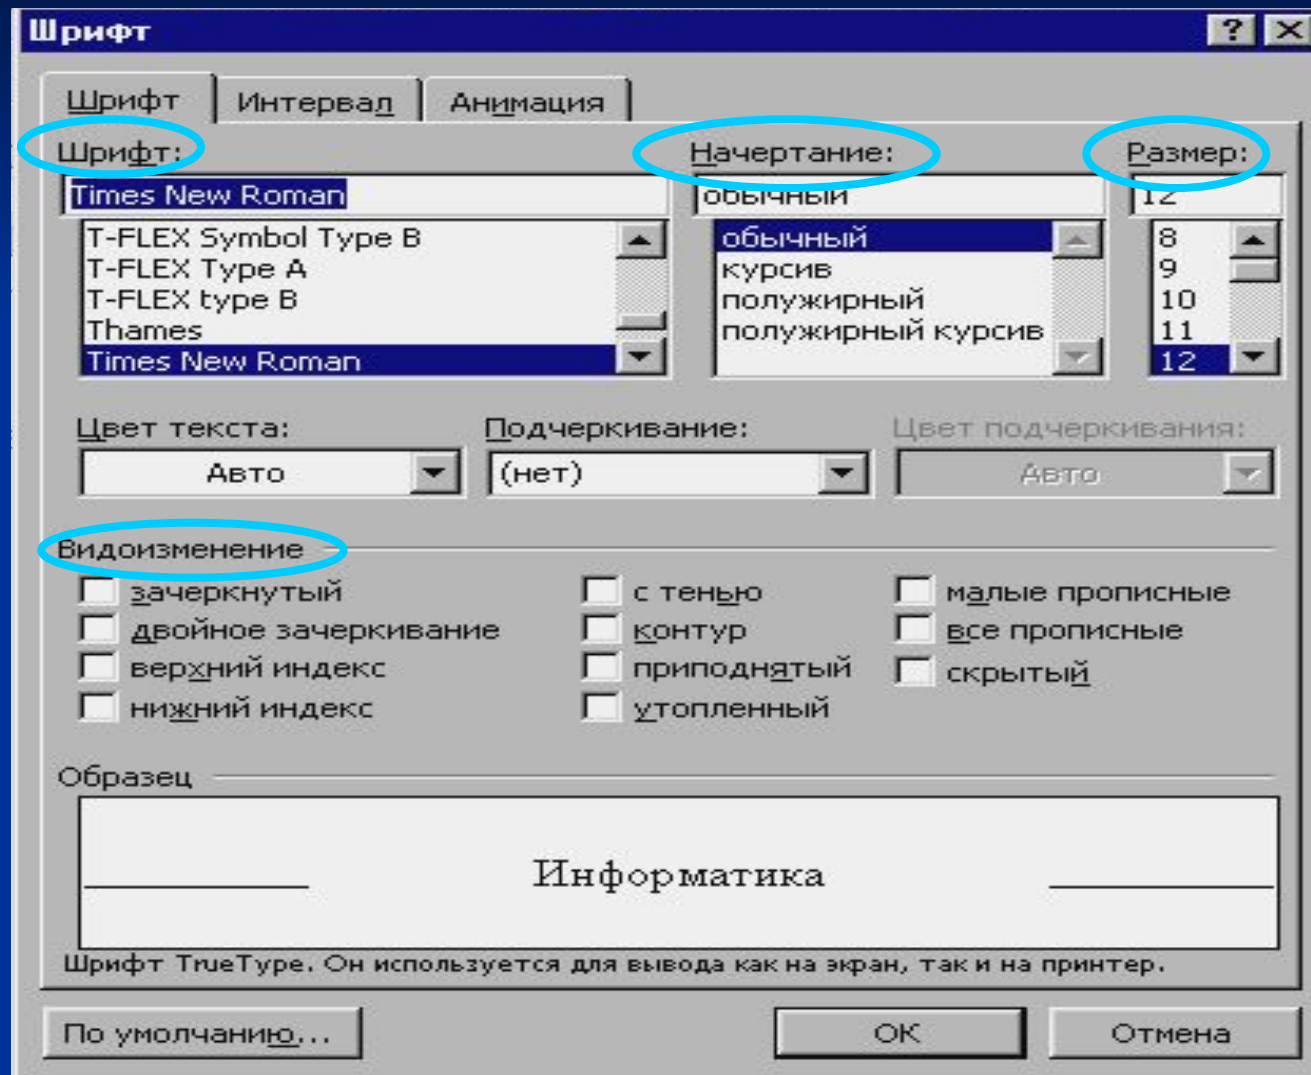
Шрифт

?

Шрифт | Интервал | Анимация

Шрифт:
Times New Roman
T-FLEX Symbol Type B
T-FLEX Type A
T-FLEX type B
Thames
Times New Roman

Начертание:
обычный
обычный
курсив
полужирный
полужирный курсив

Размер:
12
8
9
10
11
12

Цвет текста:
Авто

Подчеркивание:
(нет)

Цвет подчеркивания:
Авто

Видоизменение
зачеркнутый
двойное зачеркивание
верхний индекс
нижний индекс
с тенью
контур
приподнятый
утопленный
малые прописные
все прописные
скрытый

Образец
Информатика

Шрифт TrueType. Он используется для вывода как на экран, так и на принтер.

По умолчанию...
ОК
Отмена